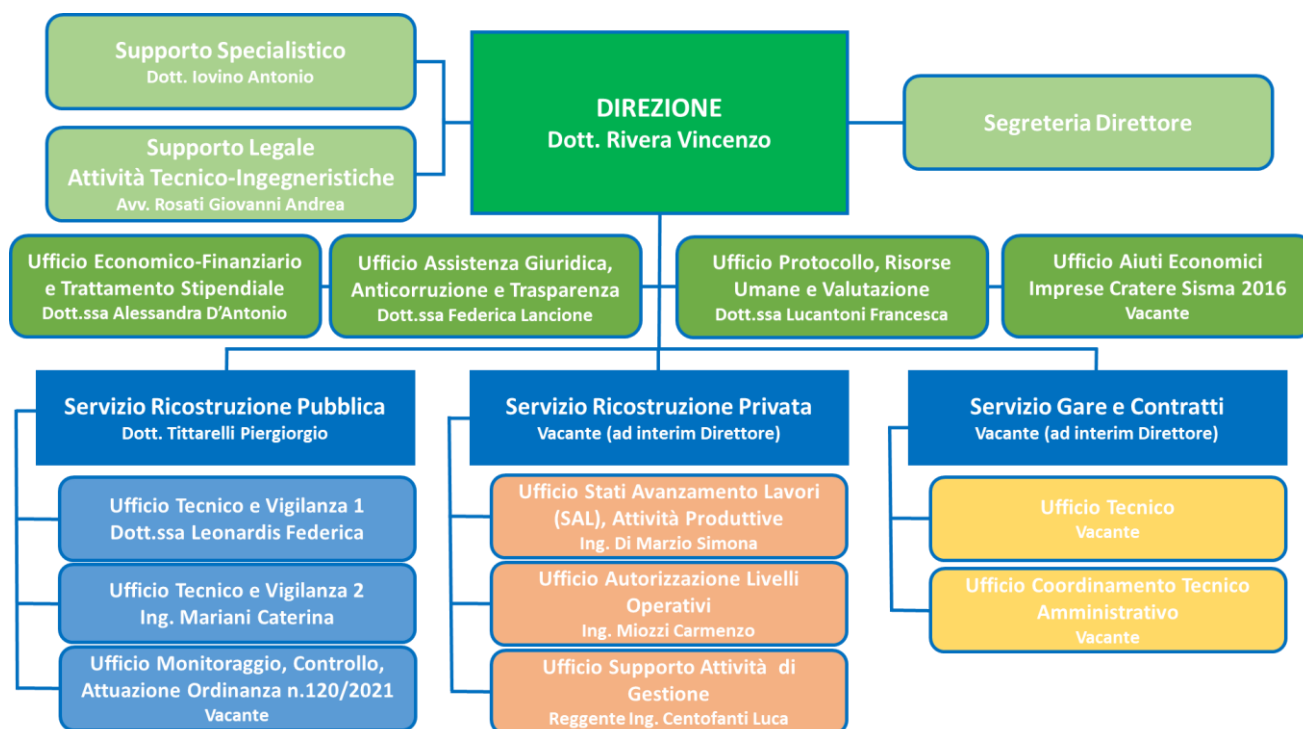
Supporto Specialistico
Dott. Iovino Antonio

Supporto Legale
Attività Tecnico-Ingegneristiche
Avv. Rosati Giovanni Andrea

DIREZIONE
Dott. Rivera Vincenzo

Segreteria Direttore

Ufficio Economico-Finanziario e Trattamento Stipendiale
Dott.ssa Alessandra D'Antonio

Ufficio Assistenza Giuridica, Anticorruzione e Trasparenza
Dott.ssa Federica Lancione

Ufficio Protocollo, Risorse Umane e Valutazione
Dott.ssa Lucantoni Francesca

Ufficio Aiuti Economici Imprese Cratere Sisma 2016
Vacante

Servizio Ricostruzione Pubblica
Dott. Tittarelli Piergiorgio

Ufficio Tecnico e Vigilanza 1
Dott.ssa Leonardis Federica

Ufficio Tecnico e Vigilanza 2
Ing. Mariani Caterina

Ufficio Monitoraggio, Controllo, Attuazione Ordinanza n.120/2021
Vacante

Servizio Ricostruzione Privata
Vacante (ad interim Direttore)

Ufficio Stati Avanzamento Lavori (SAL), Attività Produttive
Ing. Di Marzio Simona

Ufficio Autorizzazione Livelli Operativi
Ing. Miozzi Carmenzo

Ufficio Supporto Attività di Gestione
Reggente Ing. Centofanti Luca

Servizio Gare e Contratti
Vacante (ad interim Direttore)

Ufficio Tecnico
Vacante

Ufficio Coordinamento Tecnico Amministrativo
Vacante